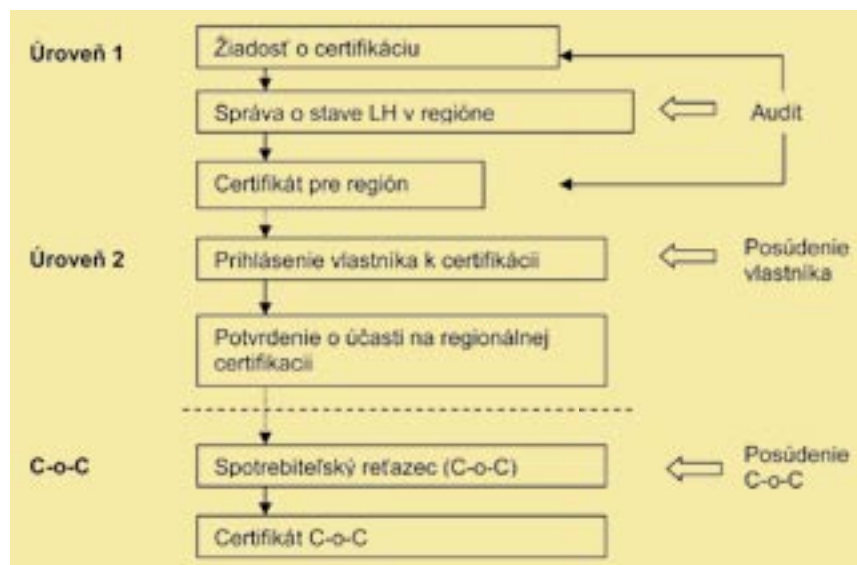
Úroveň 1

Žiadosť o certifikáciu

Správa o stave LH v regióne

Audit

Certifikát pre región

Úroveň 2

Prihlásenie vlastníka k certifikácii

Posúdenie vlastníka

Potvrdenie o účasti na regionálnej certifikacii

C-o-C

Spotrebiteľský reťazec (C-o-C)

Posúdenie C-o-C

Certifikát C-o-C